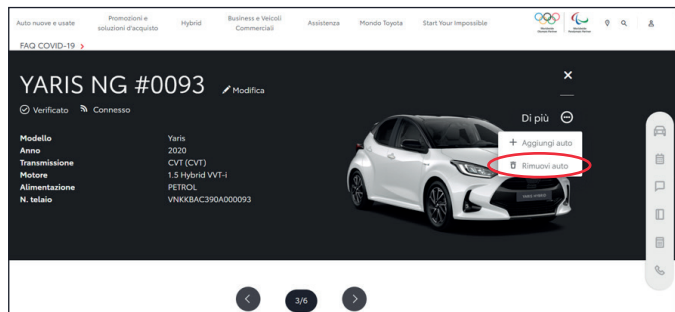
Auto nuove e usate
Promozioni e soluzioni d'acquisto
Hybrid
Business e Veicoli Commerciali
Assistenza
Mondo Toyota
Start Your Impossible

FAQ COVID-19 >

YARIS NG #0093
Modifica
Verificato
Connesso

| | |
|---|---|
| Modello | Yaris |
| Anno | 2020 |
| Transmissione | CVT (CVT) |
| Motore | 1.5 Hybrid VVT-i |
| Alimentazione | PETROL |
| N. telaio | VNKKBAC390A000093 |

Di più
+ Aggiungi auto
Rimuovi auto

3/6